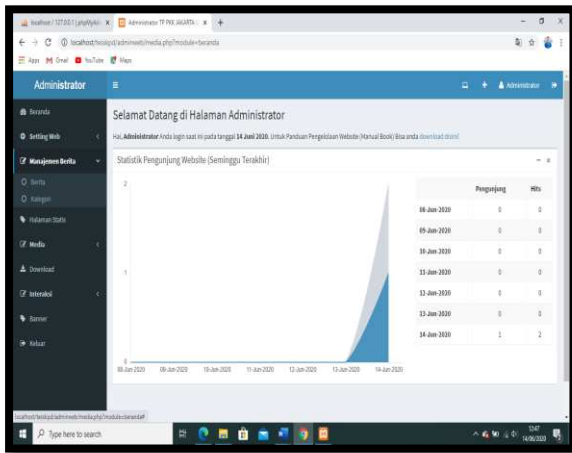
localhost / 127.0.0.1 | phpMyAdmin ×
Administrator TF PKK JAKARTA ×
+

localhost/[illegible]/adminweb/media.php?module=beranda

Apps Gmail YouTube Maps

Administrator

Administrator

Beranda
Setting Web
Manajemen Berita
Berita
Kategori
Halaman Statis
Media
Download
Interaksi
Banner
Keluar

Selamat Datang di Halaman Administrator

Hai, Administrator Anda login saat ini pada tanggal 14 Juni 2020. Untuk Panduan Pengelolaan Website (Manual Book) Bisa anda download disini!

Statistik Pengunjung Website (Seminggu Terakhir)

2
1
0

08-Jun-2020 09-Jun-2020 10-Jun-2020 11-Jun-2020 12-Jun-2020 13-Jun-2020 14-Jun-2020

| | Pengunjung | Hits |
|---|---|---|
| 08-Jun-2020 | 0 | 0 |
| 09-Jun-2020 | 0 | 0 |
| 10-Jun-2020 | 0 | 0 |
| 11-Jun-2020 | 0 | 0 |
| 12-Jun-2020 | 0 | 0 |
| 13-Jun-2020 | 0 | 0 |
| 14-Jun-2020 | 1 | 2 |

localhost/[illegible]/adminweb/media.php?module=beranda#

Type here to search

12:47
14/06/2020